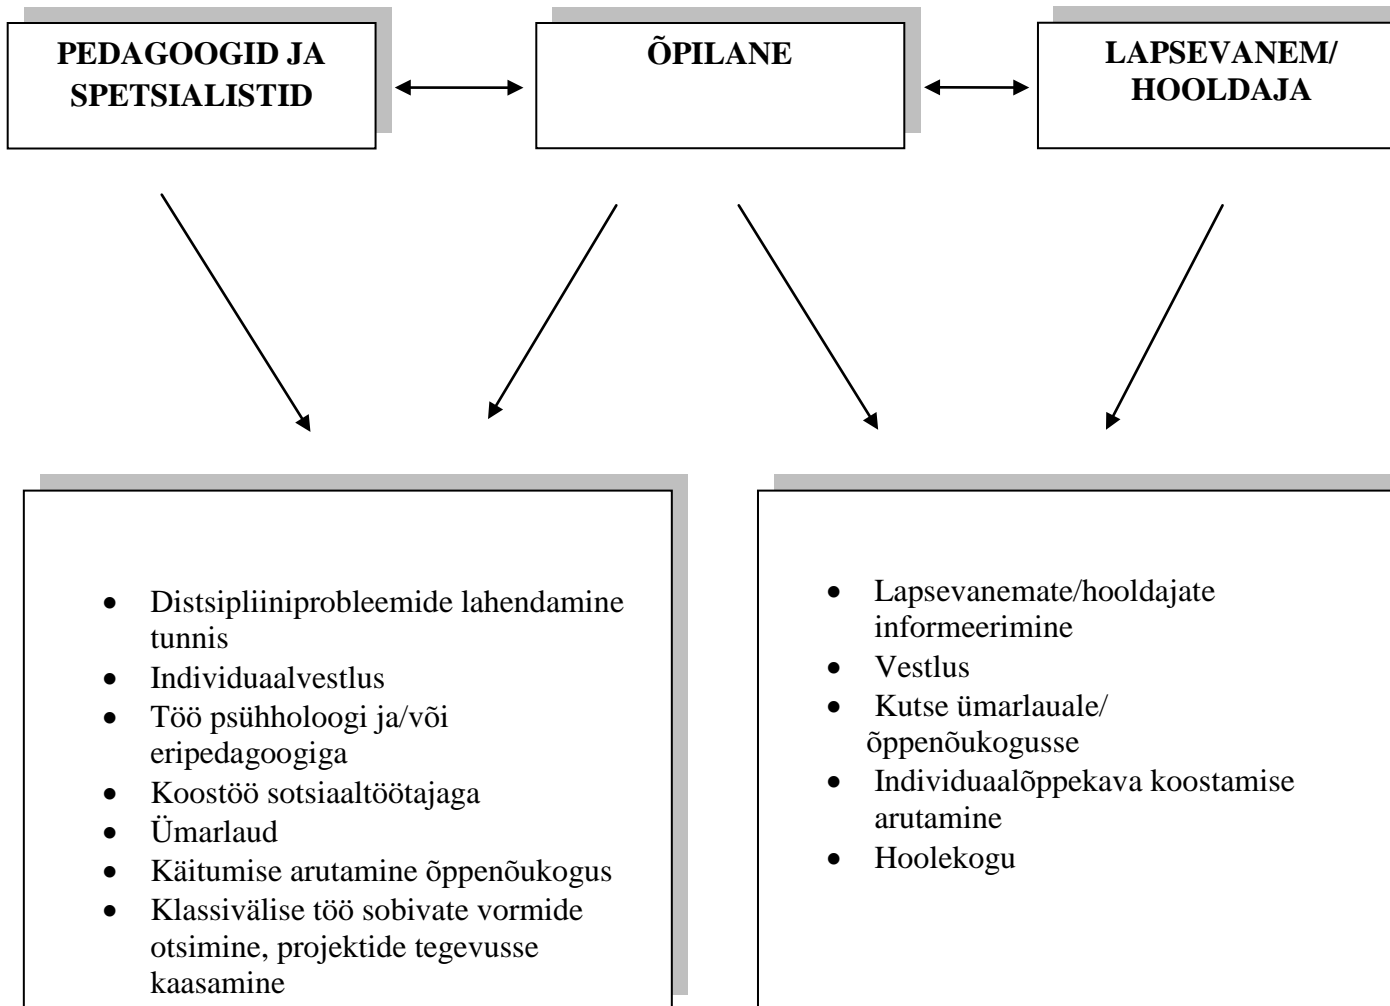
PEDAGOOGID JA SPETSIALISTID

ÕPILANE

LAPSEVANEM/ HOOLDAJA

- Distsipliiniprobleemide lahendamine tunnis
- Individuaalvestlus
- Töö psühholoogi ja/või eripedagoogiga
- Koostöö sotsiaaltöötajaga
- Ümarlaud
- Käitumise arutamine õppenõukogus
- Klassivälise töö sobivate vormide otsimine, projektide tegevusse kaasamine

- Lapsevanemate/hooldajate informeerimine
- Vestlus
- Kutse ümarlauale/ õppenõukogusse
- Individuaalõppekava koostamise arutamine
- Hoolekogu